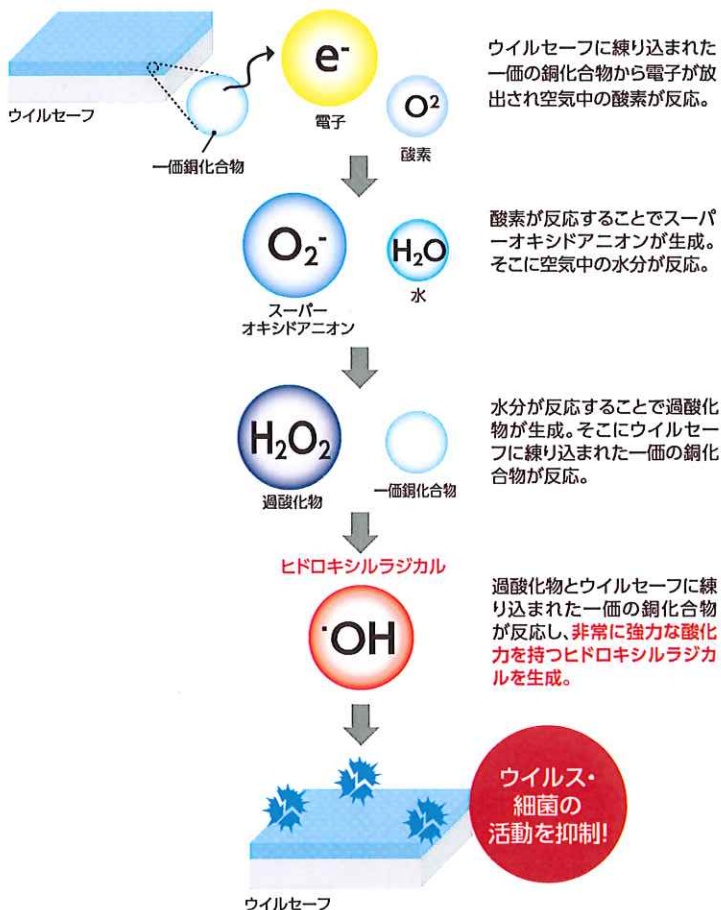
ウイルセーフ

一価銅化合物

$e^-$
電子

$O^2$
酸素

ウイルセーフに練り込まれた一価の銅化合物から電子が放出され空気中の酸素が反応。

$O_2^-$
スーパーオキシドアニオン

$H_2O$
水

酸素が反応することでスーパーオキシドアニオンが生成。そこに空気中の水分が反応。

$H_2O_2$
過酸化物

一価銅化合物

水分が反応することで過酸化物が生成。そこにウイルセーフに練り込まれた一価の銅化合物が反応。

ヒドロキシルラジカル

$^{\cdot}OH$

過酸化物とウイルセーフに練り込まれた一価の銅化合物が反応し、非常に強力な酸化力を持つヒドロキシルラジカルを生成。

ウイルス・細菌の活動を抑制!

ウイルセーフ